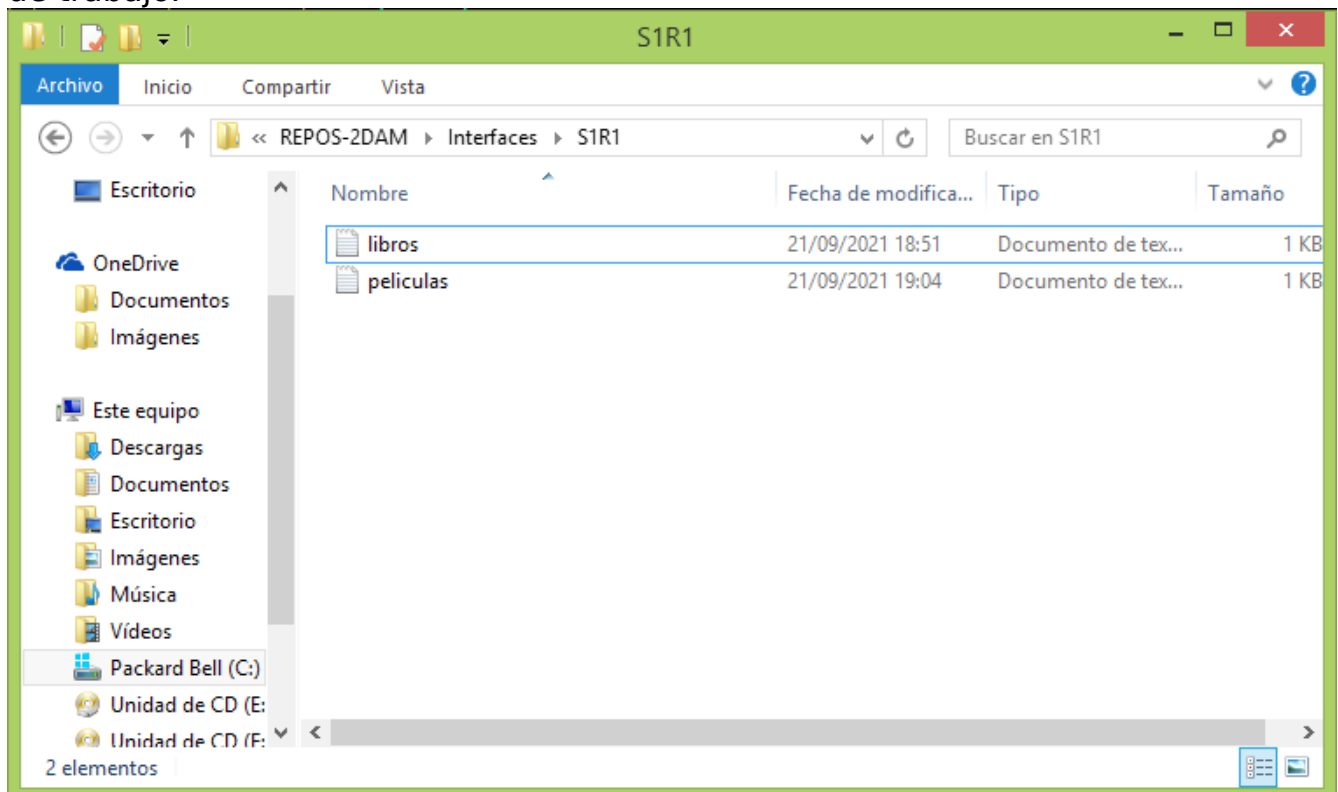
de trabajo:

S1R1

Archivo Inicio Compartir Vista

« REPOS-2DAM ▸ Interfaces ▸ S1R1

Buscar en S1R1

Escritorio

OneDrive
Documentos
Imágenes

Este equipo
Descargas
Documentos
Escritorio
Imágenes
Música
Vídeos
Packard Bell (C:)
Unidad de CD (E:
Unidad de CD (F:

| Nombre | Fecha de modifica... | Tipo | Tamaño |
|---|---|---|---|
| libros | 21/09/2021 18:51 | Documento de tex... | 1 KB |
| peliculas | 21/09/2021 19:04 | Documento de tex... | 1 KB |

2 elementos